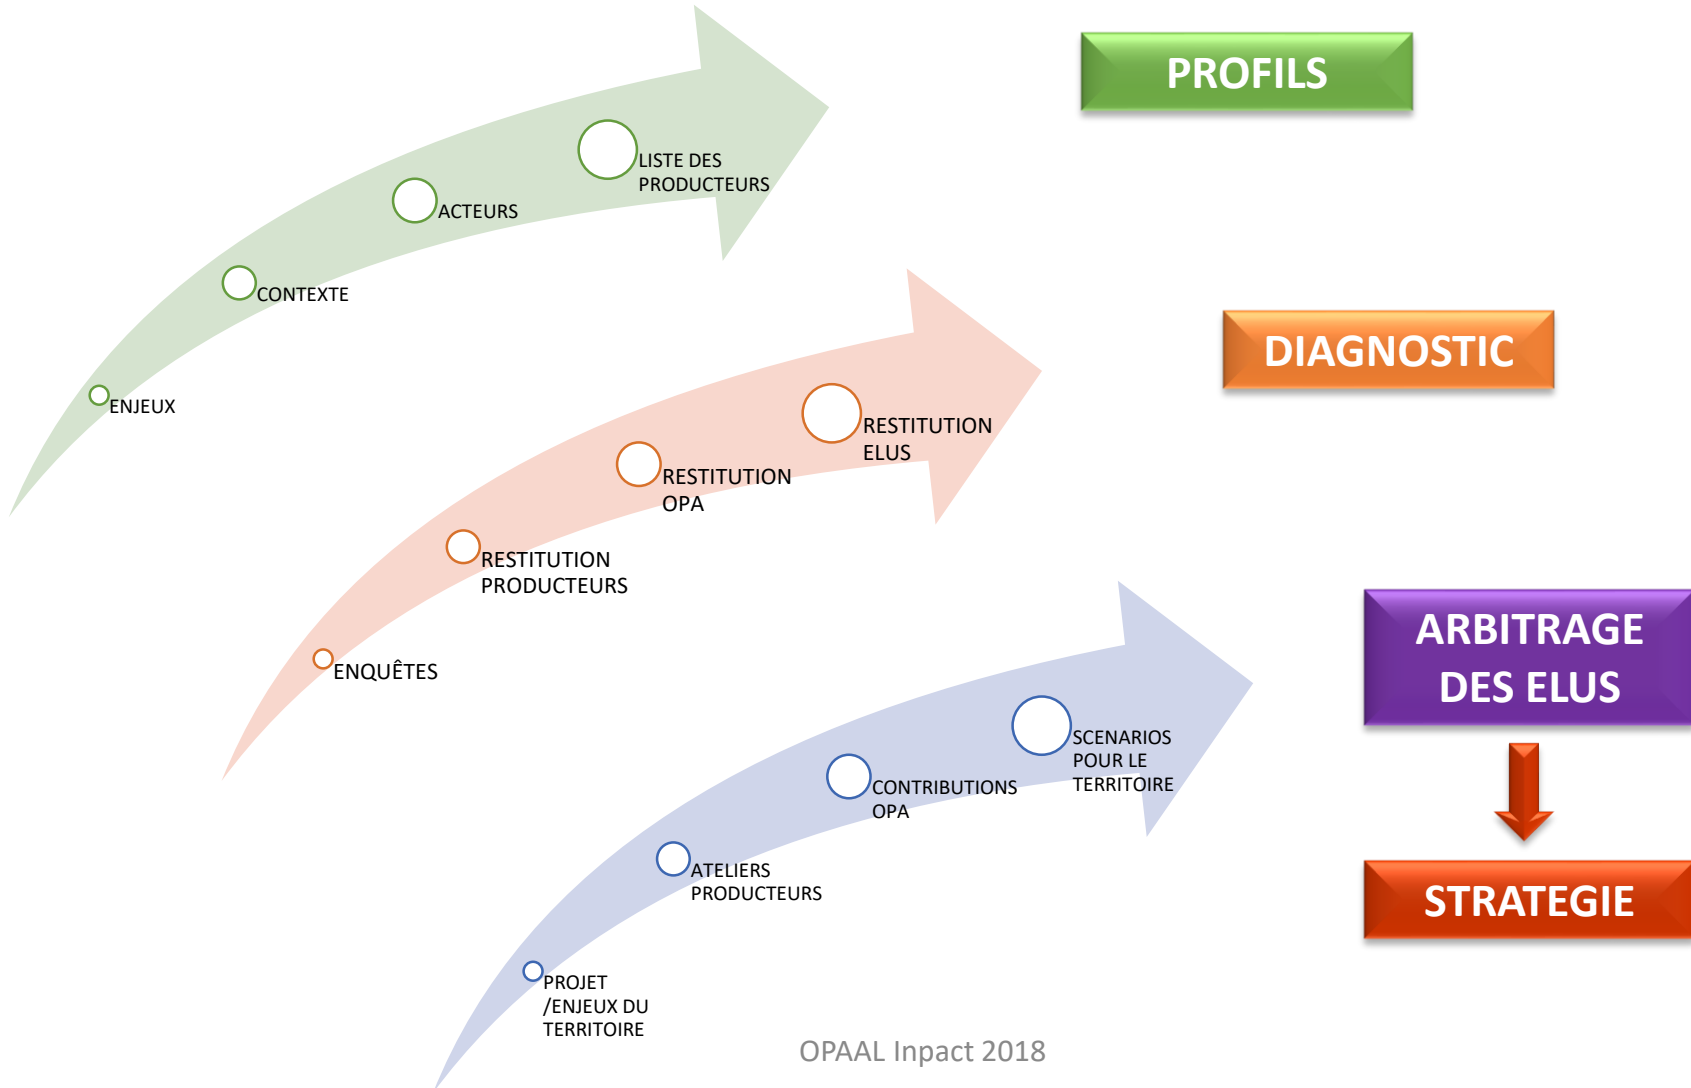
ENJEUX
CONTEXTE
ACTEURS
LISTE DES PRODUCTEURS

PROFILS

ENQUÊTES
RESTITUTION PRODUCTEURS
RESTITUTION OPA
RESTITUTION ELUS

DIAGNOSTIC

PROJET /ENJEUX DU TERRITOIRE
ATELIERS PRODUCTEURS
CONTRIBUTIONS OPA
SCENARIOS POUR LE TERRITOIRE

ARBITRAGE DES ELUS

STRATEGIE

OPAAL Inpact 2018